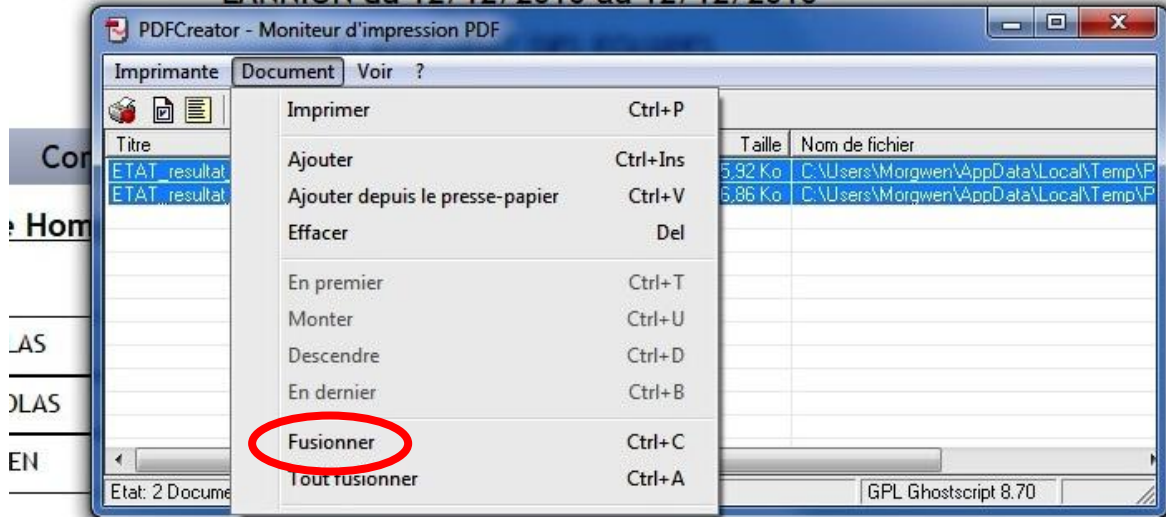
PDFCreator - Moniteur d'impression PDF

Imprimante Document Voir ?

Titre
ETAT_resultat
ETAT_resultat

Taille
5,92 Ko
6,86 Ko

Nom de fichier
C:\Users\Morgwen\AppData\Local\Temp\P
C:\Users\Morgwen\AppData\Local\Temp\P

| | |
|---|---|
| Imprimer | Ctrl+P |
| Ajouter | Ctrl+Ins |
| Ajouter depuis le presse-papier | Ctrl+V |
| Effacer | Del |
| En premier | Ctrl+T |
| Monter | Ctrl+U |
| Descendre | Ctrl+D |
| En dernier | Ctrl+B |
| Fusionner | Ctrl+C |
| Tout fusionner | Ctrl+A |

Etat: 2 Docume

GPL Ghostscript 8.70

Co
e Hom
LAS
OLAS
EN